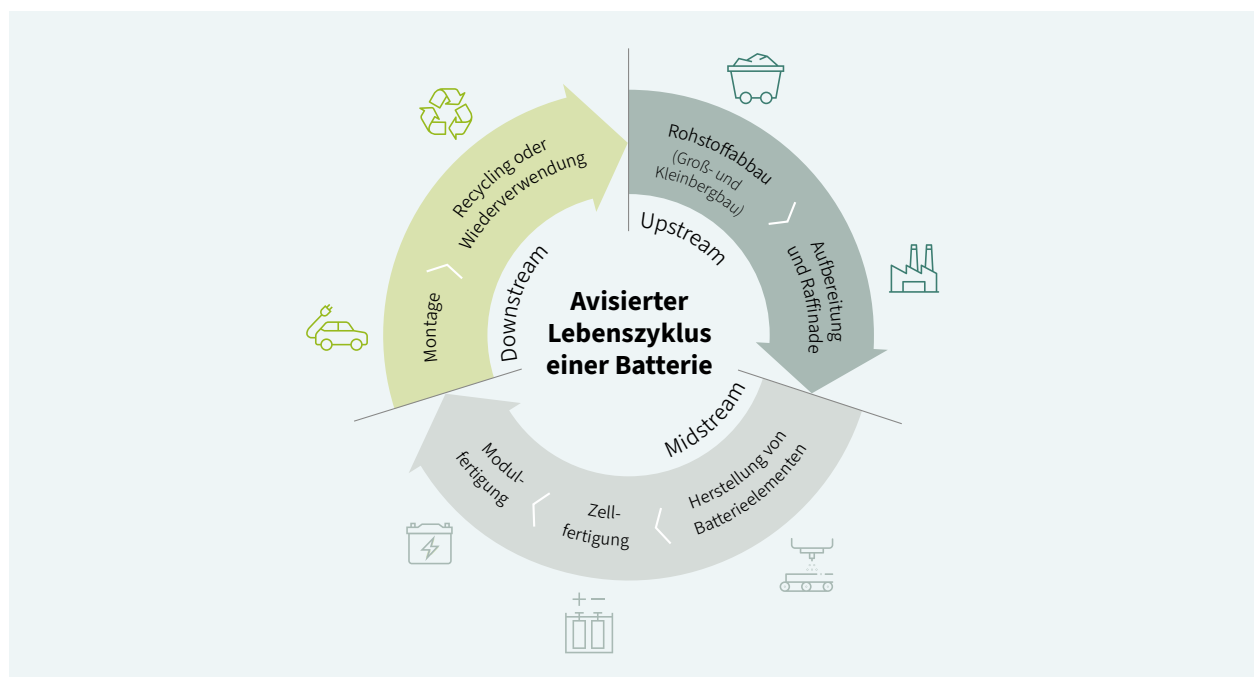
Avisierter Lebenszyklus einer Batterie

Upstream

Rohstoffabbau (Groß- und Kleinbergbau)

Aufbereitung und Raffinade

Midstream

Herstellung von Batterieelementen

Zellfertigung

Modulfertigung

Downstream

Montage

Recycling oder Wiederverwendung

+ −